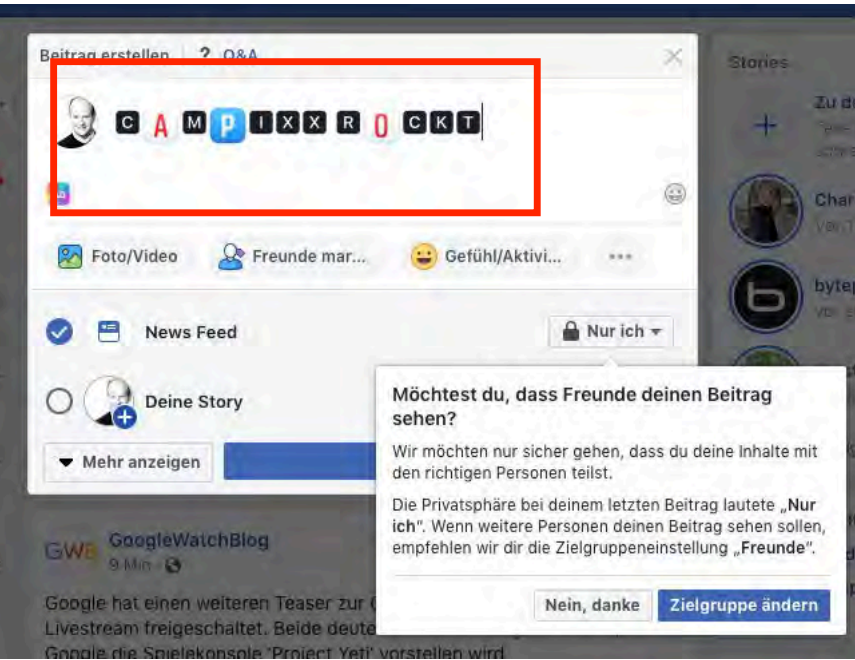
Beitrag erstellen | ? Q&A

C A M P I X X R O C K T

Foto/Video
Freunde mar...
Gefühl/Aktivi...
•••

News Feed
Nur ich

Deine Story

Mehr anzeigen

Stories
Zu d
Char
byte

GWB GoogleWatchBlog
9 Min

Google hat einen weiteren Teaser zur
Livestream freigeschaltet. Beide deute
Google die Spielekonsole 'Project Yeti' vorstellen wird.

Möchtest du, dass Freunde deinen Beitrag sehen?

Wir möchten nur sicher gehen, dass du deine Inhalte mit den richtigen Personen teilst.

Die Privatsphäre bei deinem letzten Beitrag lautete „Nur ich". Wenn weitere Personen deinen Beitrag sehen sollen, empfehlen wir dir die Zielgruppeneinstellung „Freunde".

Nein, danke
Zielgruppe ändern